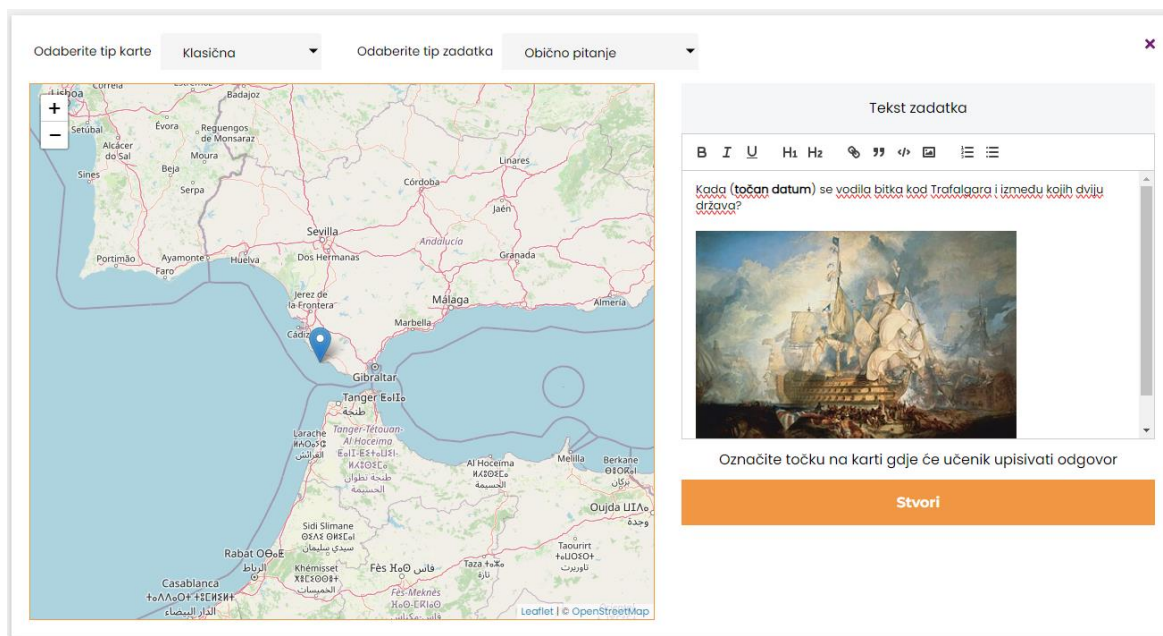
Odaberite tip karte Klasična

Odaberite tip zadatka Obično pitanje

×

+
−

Lisboa
Badajoz
Setúbal
Évora
Reguengos de Monsaraz
Alcácer do Sal
Beja
Moura
Linares
Sines
Serpa
Córdoba
Jaén
Sevilla
Andalucía
Portimão
Ayamonte
Huelva
Dos Hermanas
Granada
Faro
Jerez de la Frontera
Málaga
Almería
Marbella
Cádiz
Gibraltar
Tanger ⵟⴰⵏⵊⴰ
طنجة
Larache
Tanger-Tétouan-Al Hoceïma
Al Hoceima
Melilla
Berkane
Oujda
Sidi Slimane
Taourirt
Rabat
Khémisset
Fès
Taza
Casablanca
Fès-Meknès

Leaflet | © OpenStreetMap

Tekst zadatka

B I U H1 H2

Kada (**točan datum**) se vodila bitka kod Trafalgara i između kojih dviju država?

Označite točku na karti gdje će učenik upisivati odgovor

Stvori